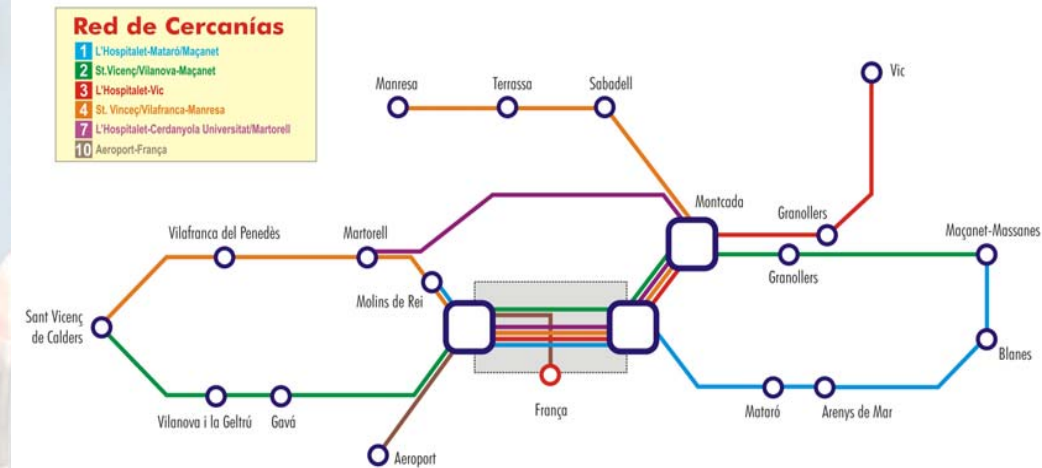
Red de Cercanías
1 L'Hospitalet-Mataró/Maçanet
2 St.Vicenç/Vilanova-Maçanet
3 L'Hospitalet-Vic
4 St. Vinceç/Vilafranca-Manresa
7 L'Hospitalet-Cerdanyola Universitat/Martorell
10 Aeroport-França

Manresa
Terrassa
Sabadell
Vic
Montcada
Granollers
Granollers
Maçanet-Massanes
Vilafranca del Penedès
Martorell
Molins de Rei
Sant Vicenç de Calders
Blanes
França
Vilanova i la Geltrú
Gavá
Mataró
Arenys de Mar
Aeroport